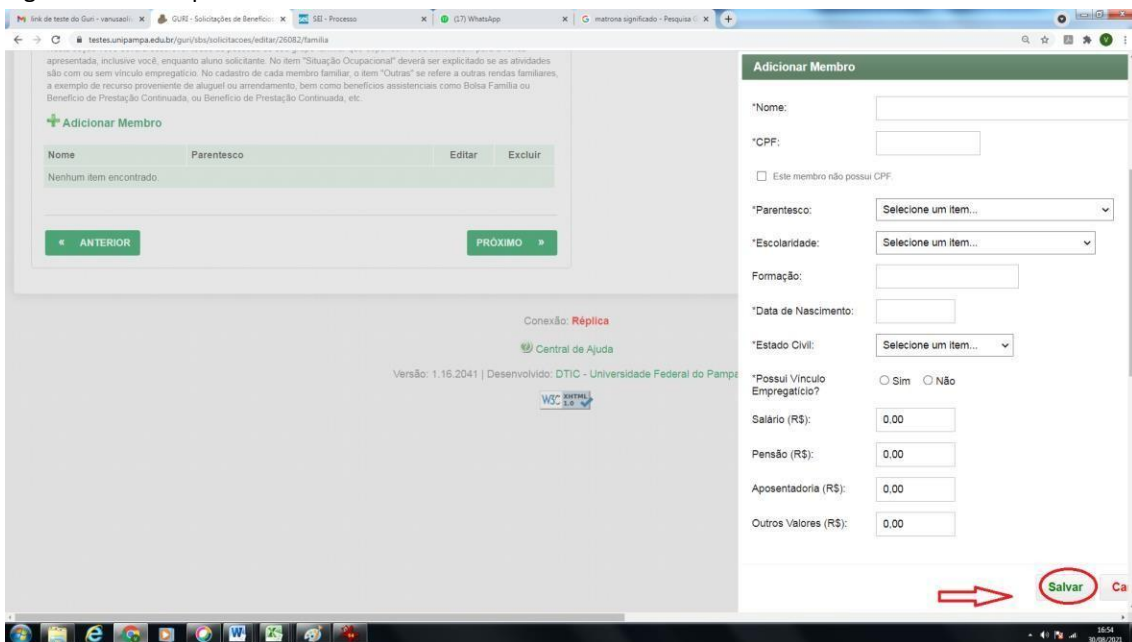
M link de teste do Guri - vanusaoli ×
GURI - Solicitações de Benefício ×
SEI - Processo ×
(17) WhatsApp ×
G matrona significado - Pesquisa ×

testes.unipampa.edu.br/guri/sbs/solicitacoes/editar/26082/familia

apresentada, inclusive você, enquanto aluno solicitante. No item "Situação Ocupacional" deverá ser explicitado se as atividades são com ou sem vínculo empregatício. No cadastro de cada membro familiar, o item "Outras" se refere a outras rendas familiares, a exemplo de recurso proveniente de aluguel ou arrendamento, bem como benefícios assistenciais como Bolsa Família ou Benefício de Prestação Continuada, ou Benefício de Prestação Continuada, etc.

Adicionar Membro

| Nome | Parentesco | Editar | Excluir |
|---|---|---|---|
| Nenhum item encontrado. | | | |

« ANTERIOR

PRÓXIMO »

Conexão: Réplica

Central de Ajuda

Versão: 1.16.2041 | Desenvolvido: DTIC - Universidade Federal do Pampa

W3C XHTML 1.0

Adicionar Membro

*Nome:

*CPF:

Este membro não possui CPF.

*Parentesco: Selecione um item...

*Escolaridade: Selecione um item...

Formação:

*Data de Nascimento:

*Estado Civil: Selecione um item...

*Possui Vínculo Empregatício? Sim Não

Salário (R$): 0,00

Pensão (R$): 0,00

Aposentadoria (R$): 0,00

Outros Valores (R$): 0,00

Salvar Ca

16:54
30/08/2021